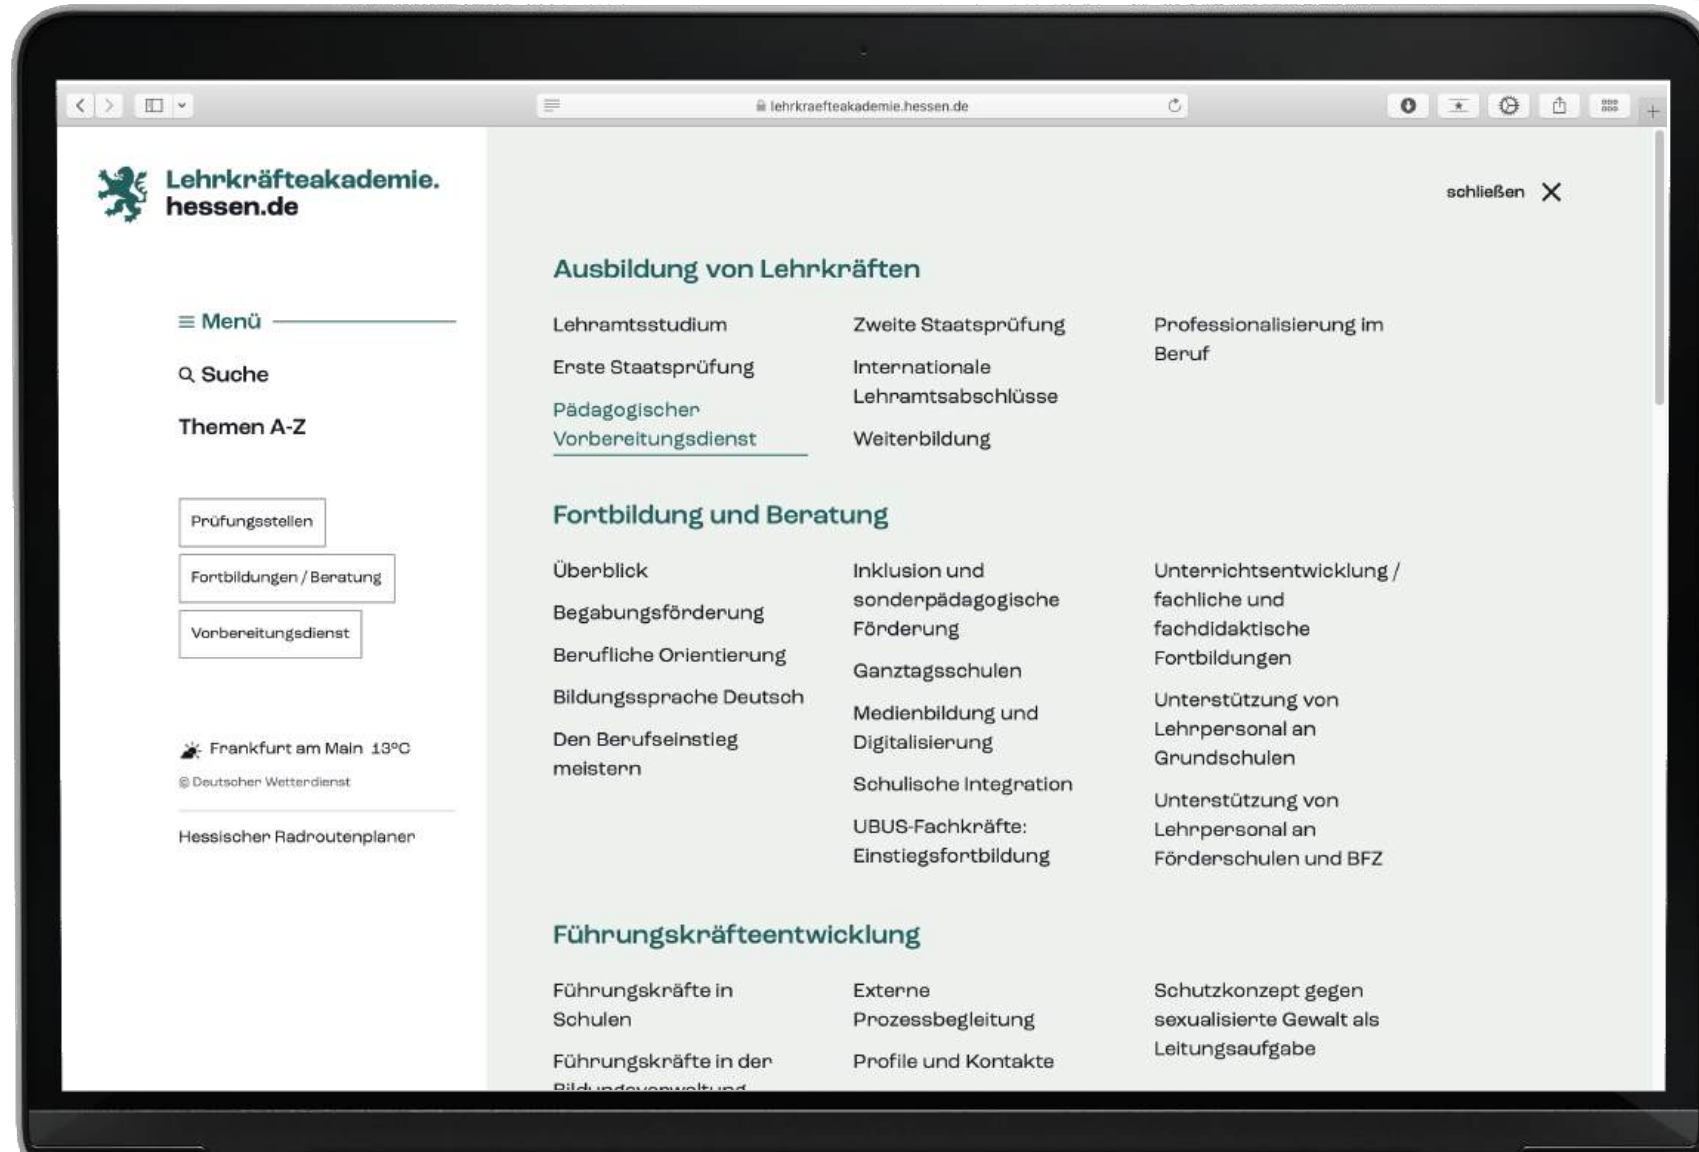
lehrkraefteakademie.hessen.de

Lehrkräfteakademie.
hessen.de

≡ Menü

Suche

Themen A-Z

Prüfungsstellen

Fortbildungen / Beratung

Vorbereitungsdienst

Frankfurt am Main 13°C

© Deutscher Wetterdienst

Hessischer Radroutenplaner

schließen

Ausbildung von Lehrkräften

Lehramtsstudium

Erste Staatsprüfung

Pädagogischer Vorbereitungsdienst

Zweite Staatsprüfung

Internationale Lehramtsabschlüsse

Weiterbildung

Professionalisierung im Beruf

Fortbildung und Beratung

Überblick

Begabungsförderung

Berufliche Orientierung

Bildungssprache Deutsch

Den Berufseinstieg meistern

Inklusion und sonderpädagogische Förderung

Ganztagsschulen

Medienbildung und Digitalisierung

Schulische Integration

UBUS-Fachkräfte: Einstiegsfortbildung

Unterrichtsentwicklung / fachliche und fachdidaktische Fortbildungen

Unterstützung von Lehrpersonal an Grundschulen

Unterstützung von Lehrpersonal an Förderschulen und BFZ

Führungskräfteentwicklung

Führungskräfte in Schulen

Führungskräfte in der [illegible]

Externe Prozessbegleitung

Profile und Kontakte

Schutzkonzept gegen sexualisierte Gewalt als Leitungsaufgabe